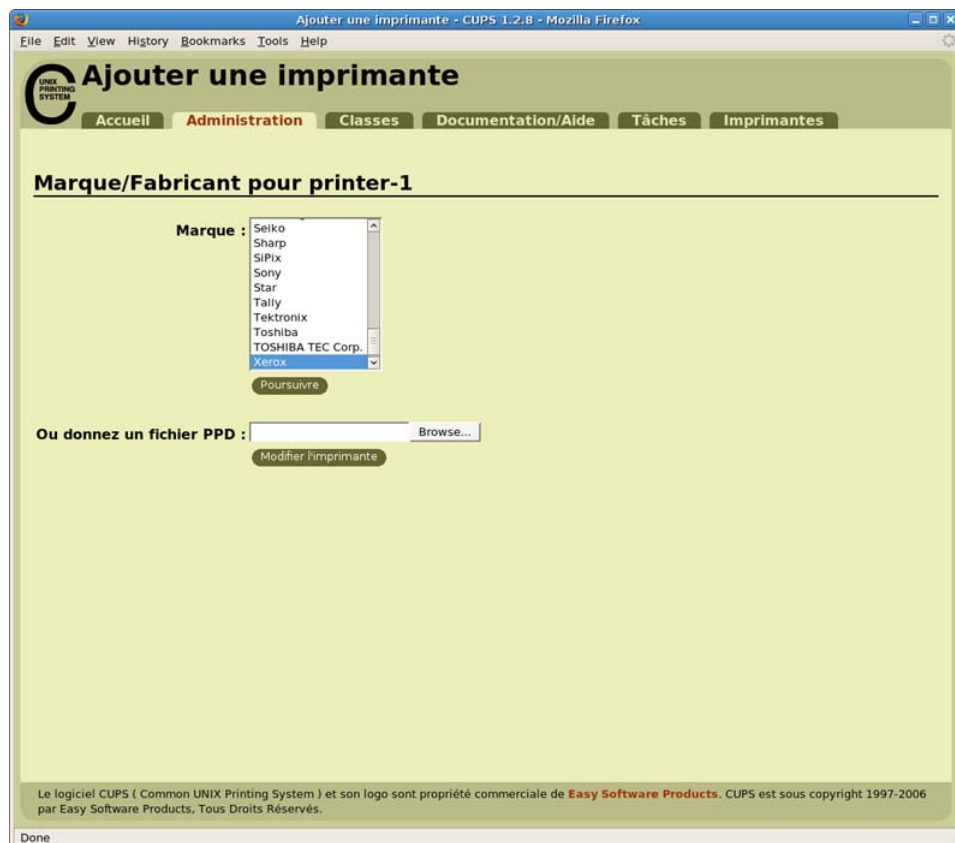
Ajouter une imprimante - CUPS 1.2.8 - Mozilla Firefox

File Edit View History Bookmarks Tools Help

UNIX PRINTING SYSTEM

Ajouter une imprimante

Accueil Administration Classes Documentation/Aide Tâches Imprimantes

Marque/Fabricant pour printer-1

Marque :
Seiko
Sharp
SiPix
Sony
Star
Tally
Tektronix
Toshiba
TOSHIBA TEC Corp.
Xerox

Poursuivre

Ou donnez un fichier PPD : Browse...

Modifier l'imprimante

Le logiciel CUPS ( Common UNIX Printing System ) et son logo sont propriété commerciale de Easy Software Products. CUPS est sous copyright 1997-2006 par Easy Software Products, Tous Droits Réservés.

Done